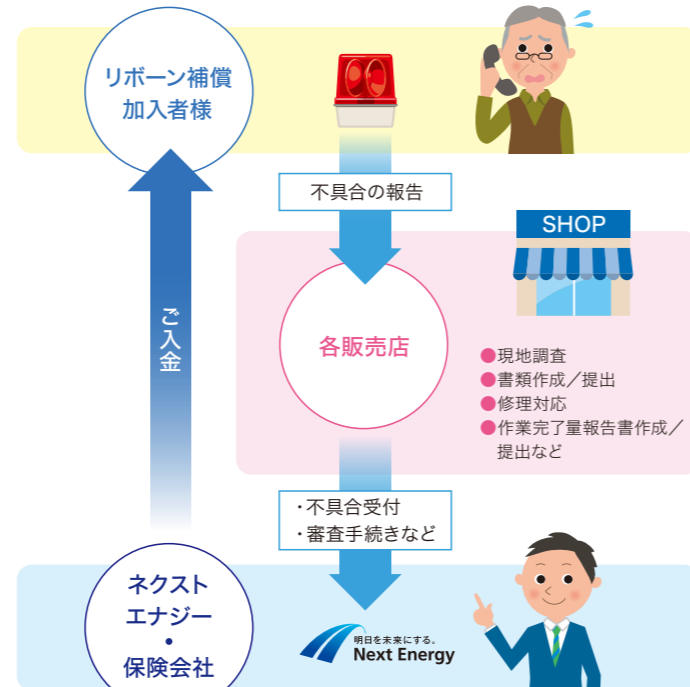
リボーン補償
加入者様

不具合の報告

SHOP

ご入金

各販売店

●現地調査
●書類作成／提出
●修理対応
●作業完了量報告書作成／提出など

・不具合受付
・審査手続きなど

ネクスト
エナジー
・
保険会社

明日を未来にする。
Next Energy